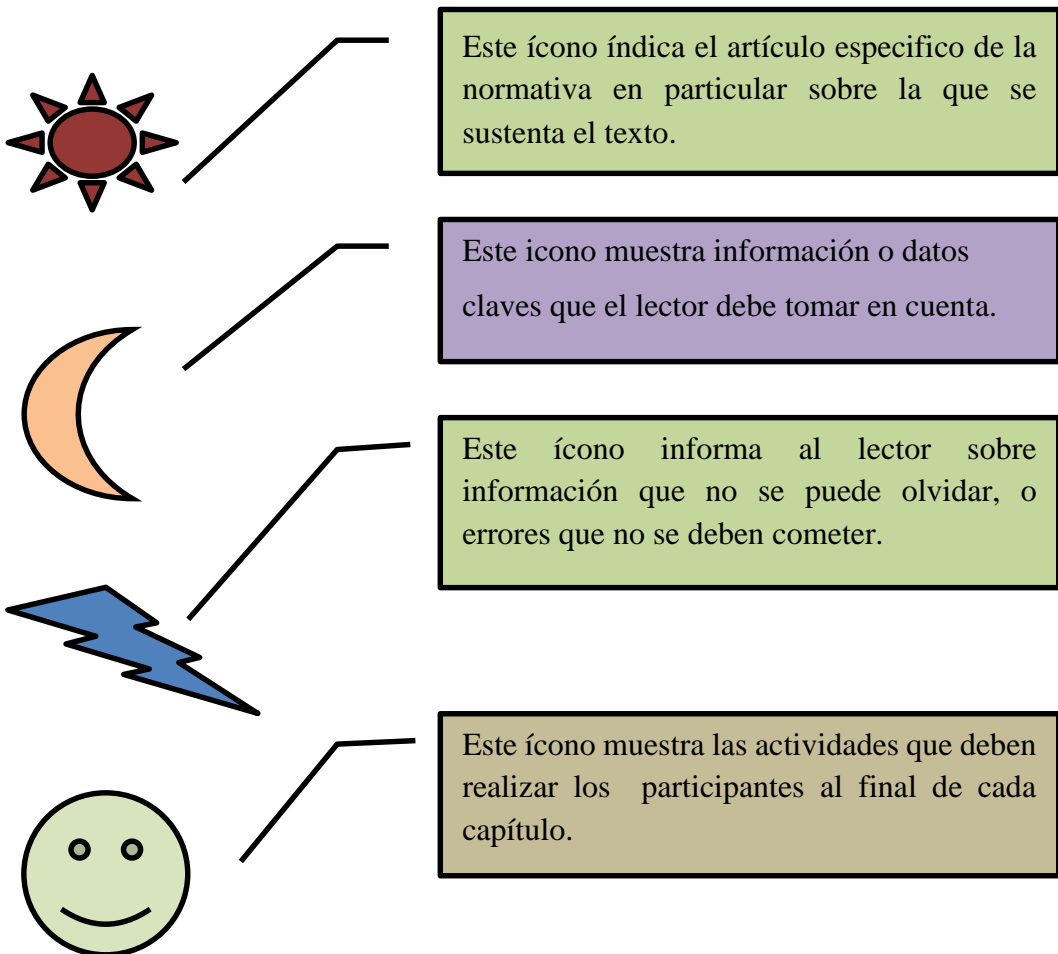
Este ícono índica el artículo especifico de la normativa en particular sobre la que se sustenta el texto.

Este icono muestra información o datos claves que el lector debe tomar en cuenta.

Este ícono informa al lector sobre información que no se puede olvidar, o errores que no se deben cometer.

Este ícono muestra las actividades que deben realizar los participantes al final de cada capítulo.